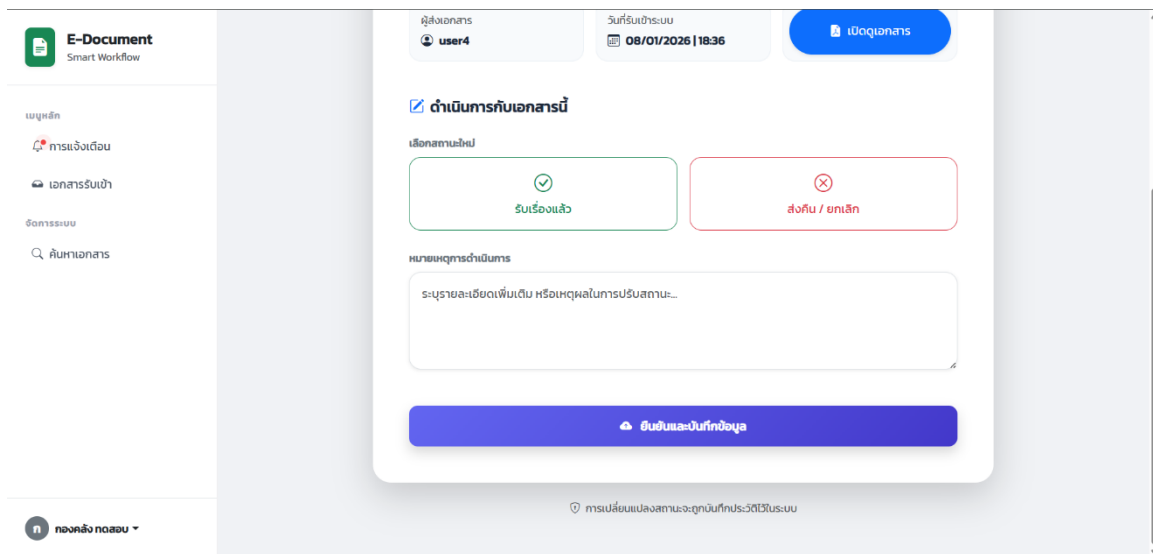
E-Document
Smart Workflow

เมนูหลัก

การแจ้งเตือน

เอกสารรับเข้า

จัดการระบบ

ค้นหาเอกสาร

n กองคลัง ทดสอบ

ผู้ส่งเอกสาร
user4

วันที่รับเข้าระบบ
08/01/2026 | 18:36

เปิดดูเอกสาร

ดำเนินการกับเอกสารนี้

เลือกสถานะใหม่

รับเรื่องแล้ว

ส่งคืน / ยกเลิก

หมายเหตุการดำเนินการ

ระบุรายละเอียดเพิ่มเติม หรือเหตุผลในการปรับสถานะ...

ยืนยันและบันทึกข้อมูล

การเปลี่ยนแปลงสถานะจะถูกบันทึกประวัติไว้ในระบบ